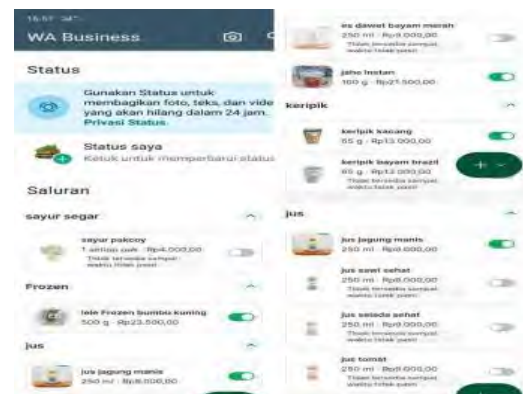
16.57

WA Business

Status

Gunakan Status untuk membagikan foto, teks, dan vide yang akan hilang dalam 24 jam. Privasi Status.

Status saya
Ketuk untuk memperbarui status

Saluran

sayur segar

sayur pakcoy
1 ikat · Rp4.000,00
Tidak tersedia sampai waktu tidak pasti

Frozen

lele Frozen bumbu kuning
500 g · Rp23.500,00

jus

jus jagung manis
250 ml · Rp8.000,00

es dawet bayam merah
250 ml · Rp9.000,00
Tidak tersedia sampai waktu tidak pasti

jahe instan
100 g · Rp21.500,00

keripik

keripik kacang
55 g · Rp13.000,00

keripik bayam brazil
65 g · Rp13.000,00
Tidak tersedia sampai waktu tidak pasti

jus

jus jagung manis
250 ml · Rp8.000,00

jus sawi sehat
250 ml · Rp8.000,00
Tidak tersedia sampai waktu tidak pasti

jus selada sehat
250 ml · Rp8.000,00
Tidak tersedia sampai waktu tidak pasti

jus tomat
250 ml · Rp8.000,00
Tidak tersedia sampai waktu tidak pasti